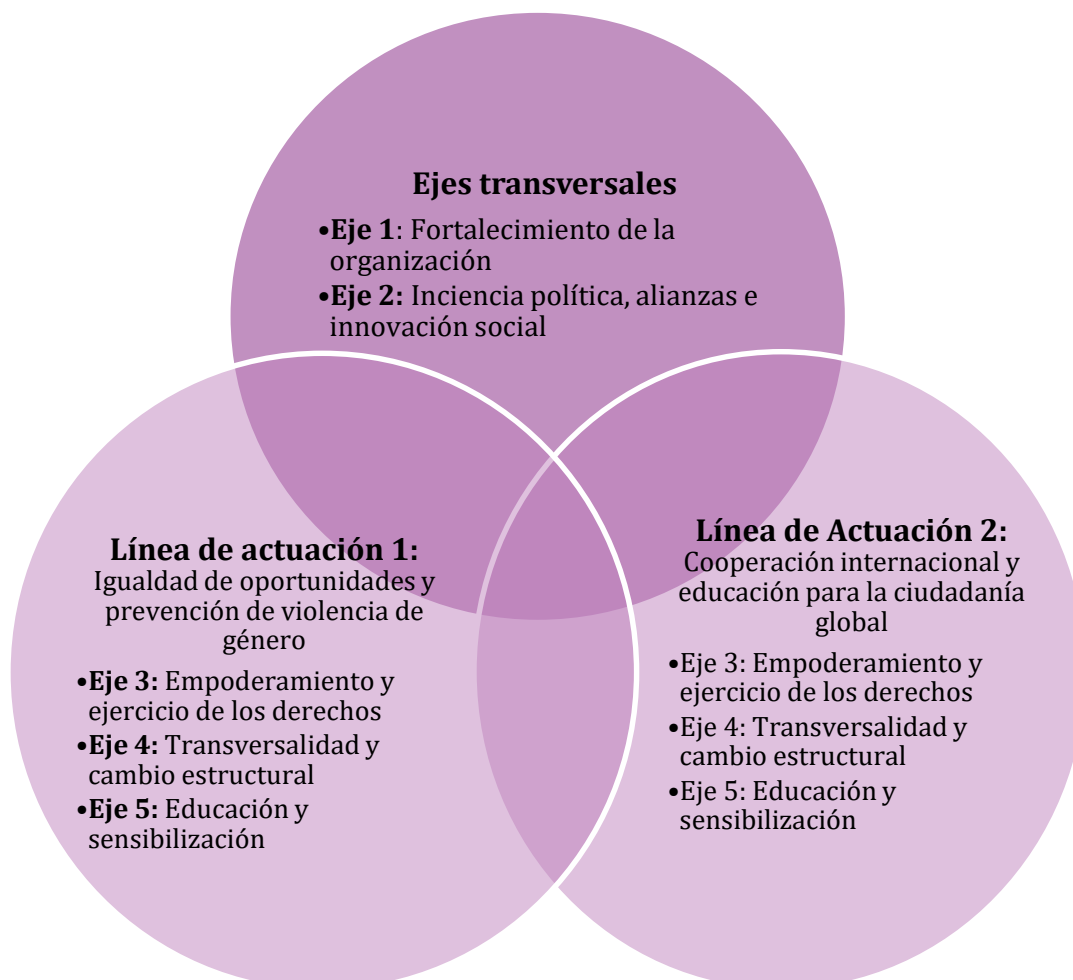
Ejes transversales

•Eje 1: Fortalecimiento de la organización

•Eje 2: Inciencia política, alianzas e innovación social

Línea de actuación 1:
Igualdad de oportunidades y prevención de violencia de género

•Eje 3: Empoderamiento y ejercicio de los derechos

•Eje 4: Transversalidad y cambio estructural

•Eje 5: Educación y sensibilización

Línea de Actuación 2:
Cooperación internacional y educación para la ciudadanía global

•Eje 3: Empoderamiento y ejercicio de los derechos

•Eje 4: Transversalidad y cambio estructural

•Eje 5: Educación y sensibilización